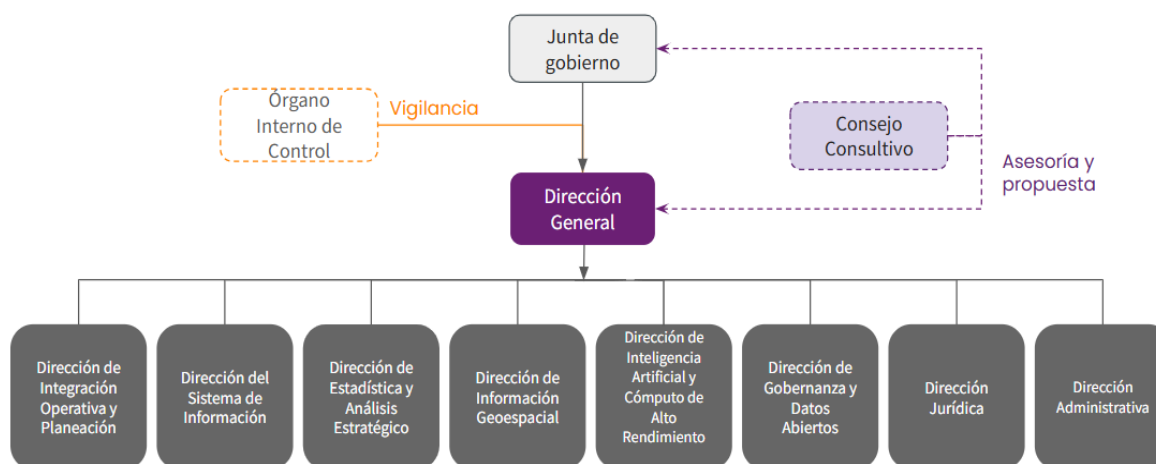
Junta de gobierno

Órgano Interno de Control

Vigilancia

Consejo Consultivo

Asesoría y propuesta

Dirección General

Dirección de Integración Operativa y Planeación

Dirección del Sistema de Información

Dirección de Estadística y Análisis Estratégico

Dirección de Información Geoespacial

Dirección de Inteligencia Artificial y Cómputo de Alto Rendimiento

Dirección de Gobernanza y Datos Abiertos

Dirección Jurídica

Dirección Administrativa